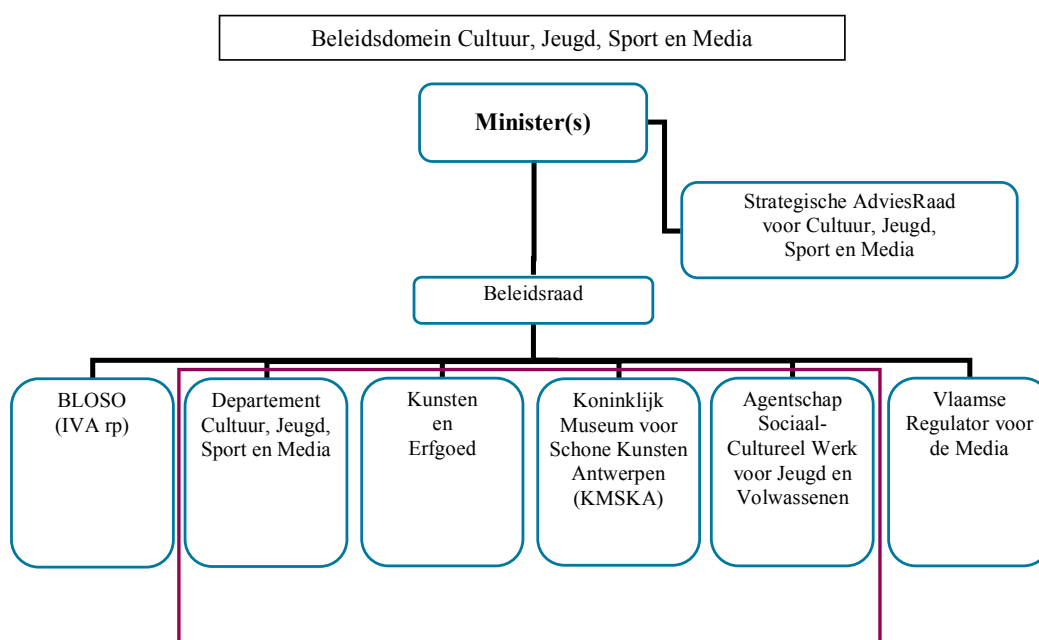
Beleidsdomein Cultuur, Jeugd, Sport en Media

Minister(s)

Strategische AdviesRaad voor Cultuur, Jeugd, Sport en Media

Beleidsraad

BLOSO (IVA rp)

Departement Cultuur, Jeugd, Sport en Media

Kunsten en Erfgoed

Koninklijk Museum voor Schone Kunsten Antwerpen (KMSKA)

Agentschap Sociaal-Cultureel Werk voor Jeugd en Volwassenen

Vlaamse Regulator voor de Media